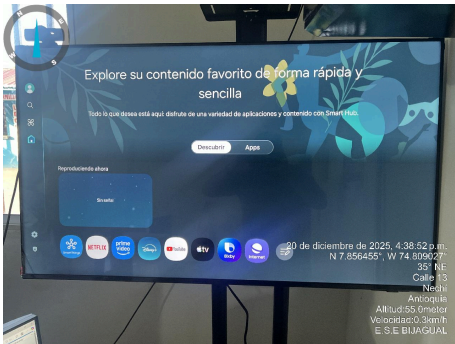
Explore su contenido favorito de forma rápida y sencilla

Todo lo que desea está aquí disfrute de una variedad de aplicaciones y contenido con Smart Hub.

Descubrir Apps

Reproduciendo ahora

Sin señal

NETFLIX prime video YouTube tv Bixby Internet

20 de diciembre de 2025, 4:38:52 p.m.
N 7.856455°, W 74.809027°
35° NE
Calle 13
Nechi
Antioquia
Altitud:55.0meter
Velocidad:0.3km/h
E.S.E BIJAGUAL